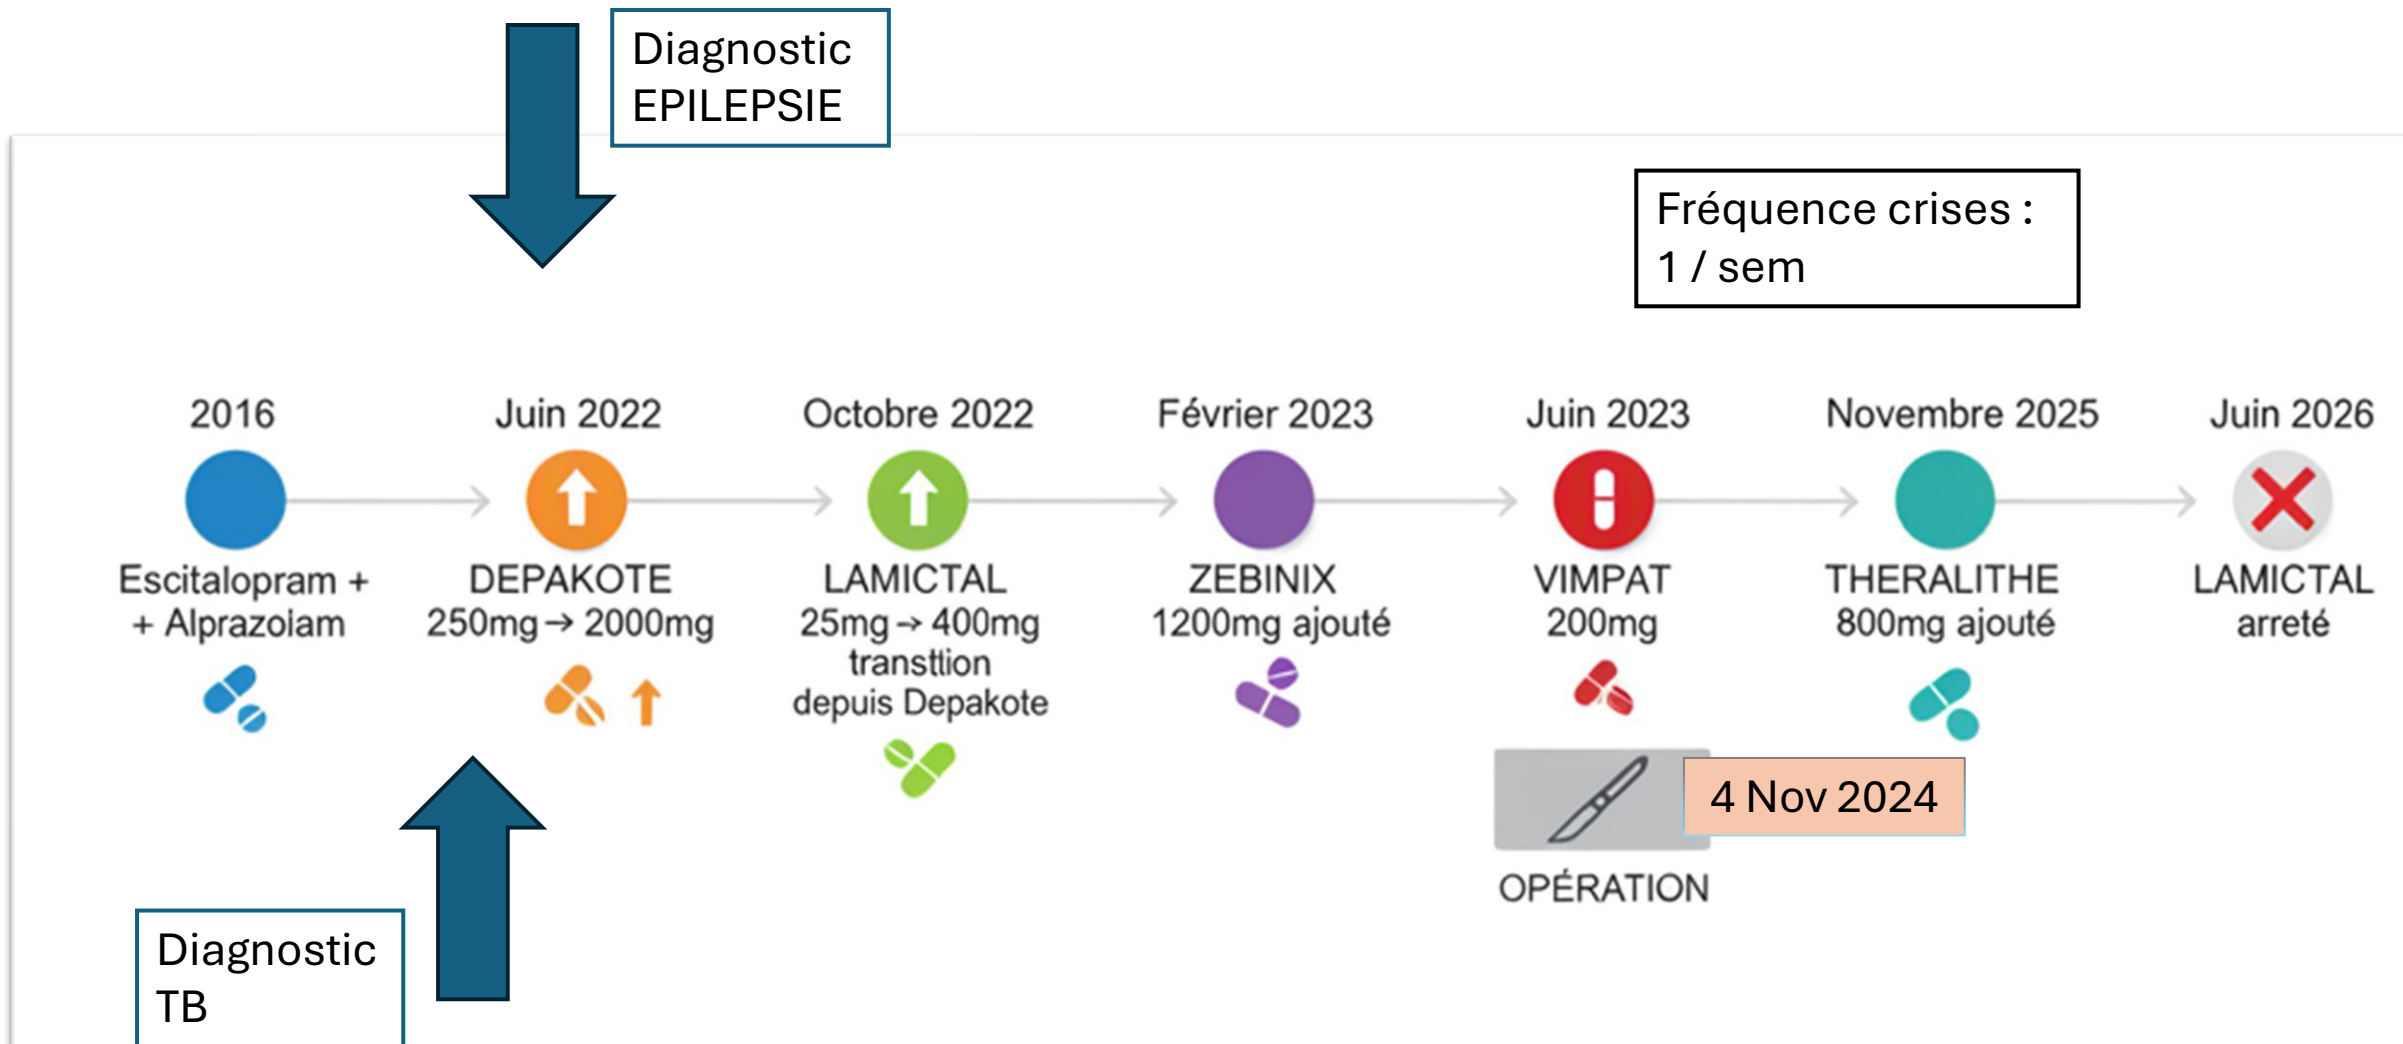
Diagnostic EPILEPSIE

Fréquence crises : 1 / sem

2016
Escitalopram + + Alprazoiam

Juin 2022
DEPAKOTE 250mg → 2000mg

Octobre 2022
LAMICTAL 25mg → 400mg transtion depuis Depakote

Février 2023
ZEBINIX 1200mg ajouté

Juin 2023
VIMPAT 200mg

OPÉRATION

4 Nov 2024

Novembre 2025
THERALITHE 800mg ajouté

Juin 2026
LAMICTAL arreté

Diagnostic TB